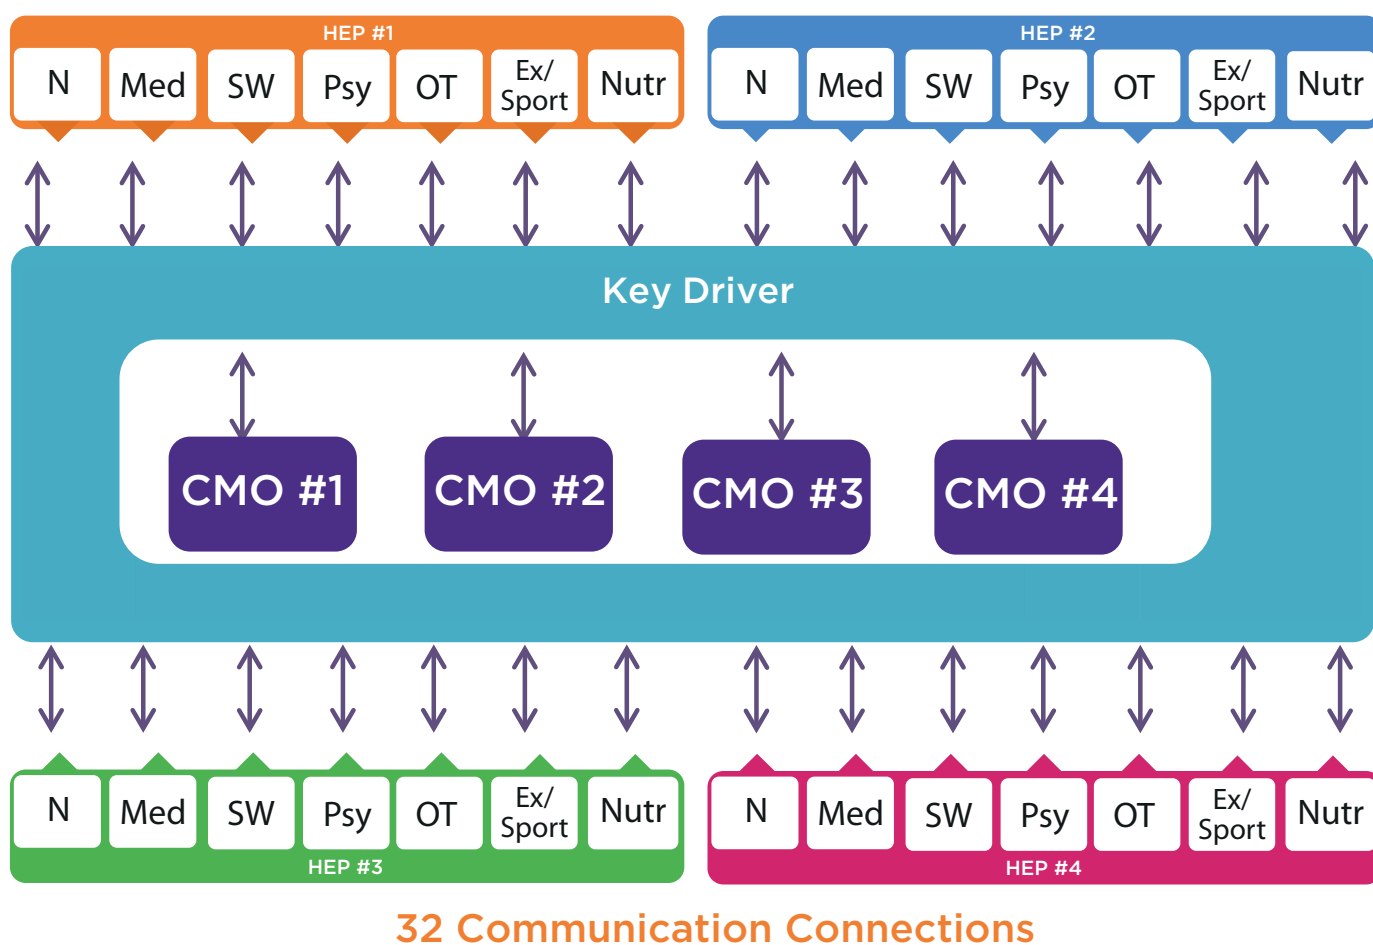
HEP #1
N
Med
SW
Psy
OT
Ex/ Sport
Nutr

HEP #2
N
Med
SW
Psy
OT
Ex/ Sport
Nutr

Key Driver

CMO #1
CMO #2
CMO #3
CMO #4

N
Med
SW
Psy
OT
Ex/ Sport
Nutr
HEP #3

N
Med
SW
Psy
OT
Ex/ Sport
Nutr
HEP #4

32 Communication Connections